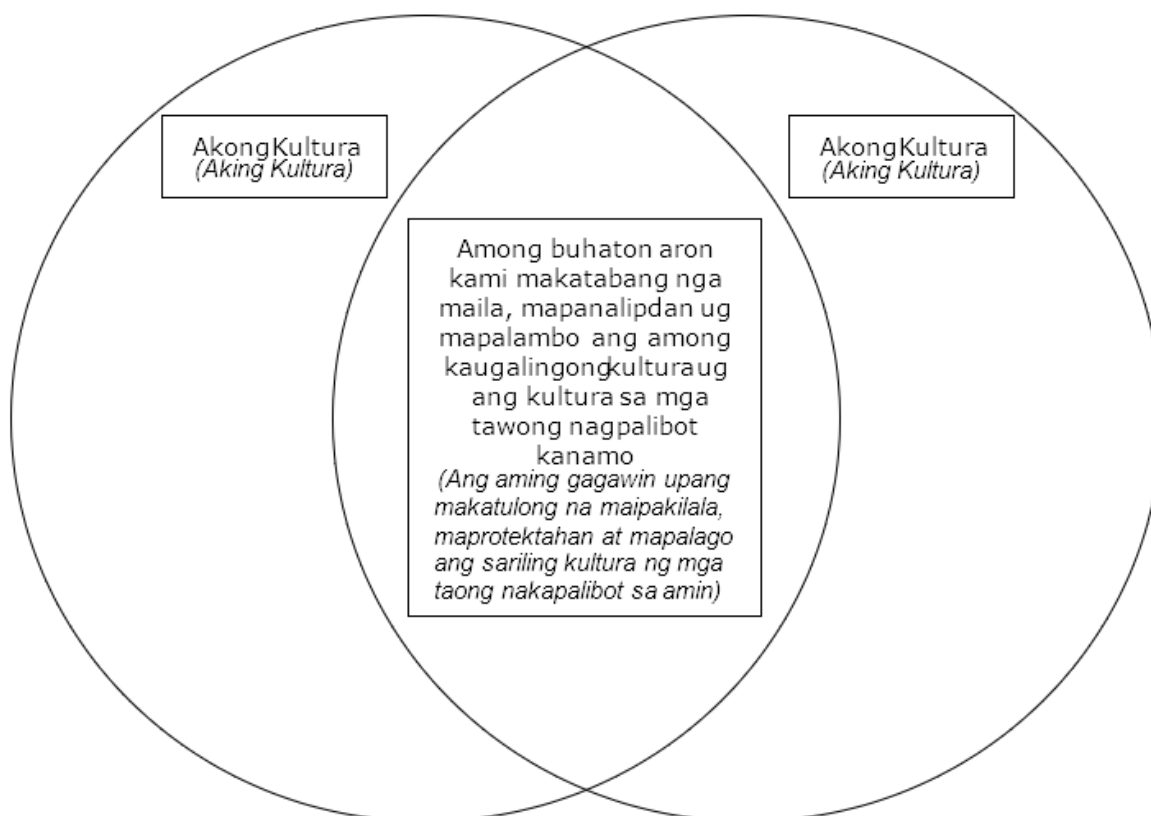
AkongKultura
(Aking Kultura)

AkongKultura
(Aking Kultura)

Among buhaton aron kami makatabang nga maila, mapanalipdan ug mapalambo ang among kaugalingongkulturaug ang kultura sa mga tawong nagpalibot kanamo
(Ang aming gagawin upang makatulong na maipakilala, maprotektahan at mapalago ang sariling kultura ng mga taong nakapalibot sa amin)